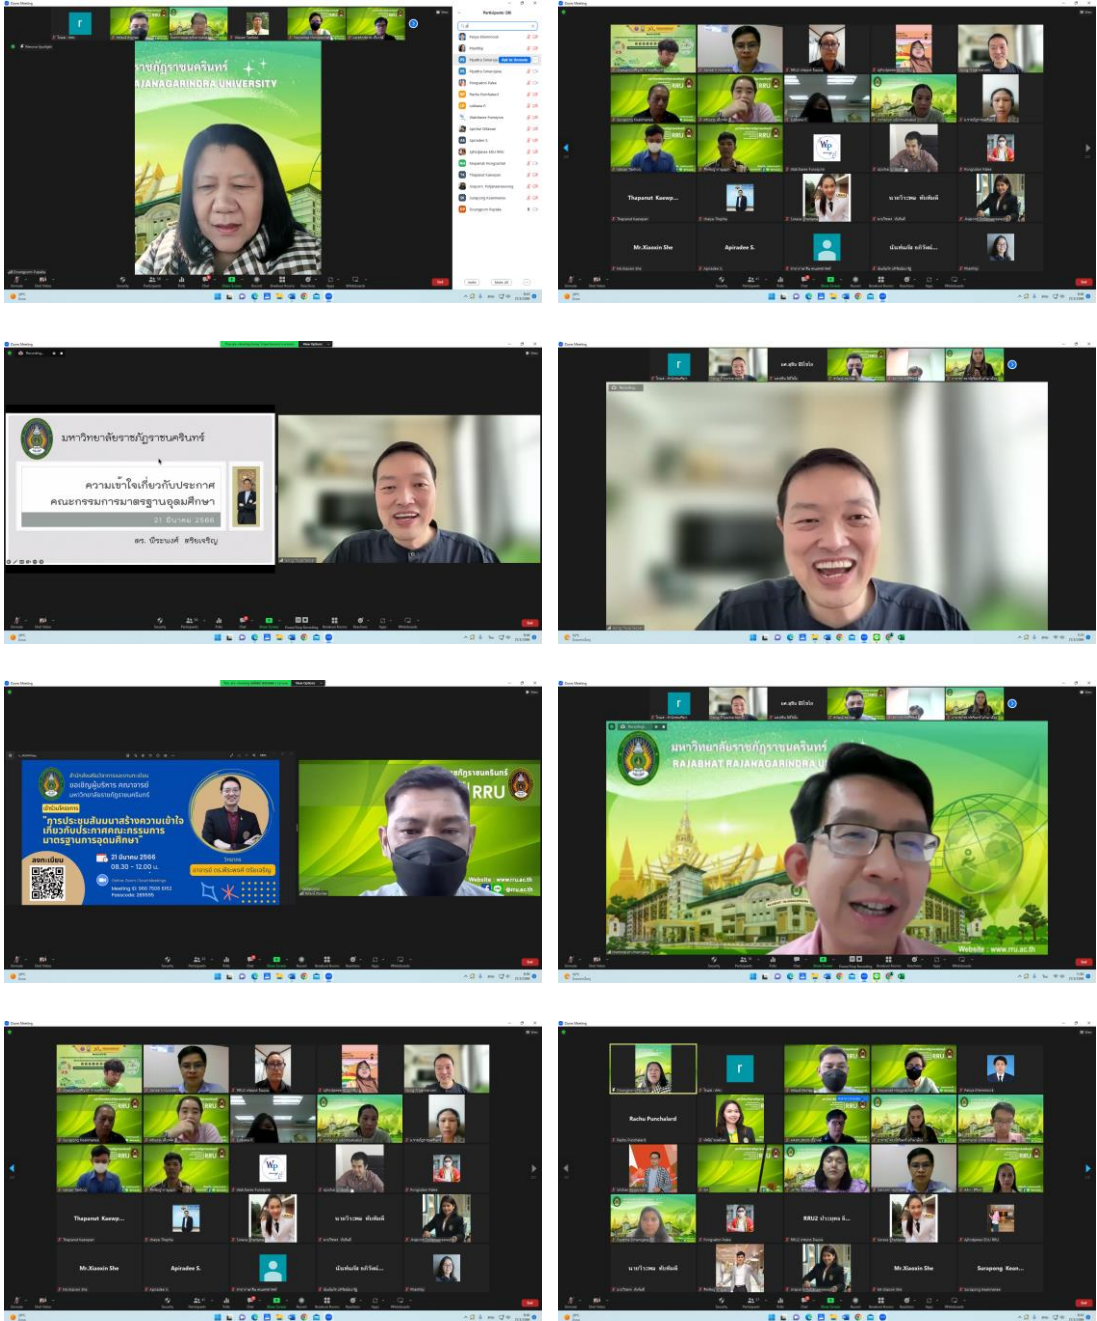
ราชภัฏราชนครินทร์
RAJANAGARINDRA UNIVERSITY

Thapanut Kaewp...
นางวิภาพร ทับทิมดี
Mr.Xiaoxin She
Apiradee S.
นันทนันท์ อภิรักษ์...

มหาวิทยาลัยราชภัฏราชนครินทร์
ความเข้าใจเกี่ยวกับประกาศ
คณะกรรมการมาตรฐานอุดมศึกษา
21 มีนาคม 2566
ดร. ธีระพงศ์ ศรีเจริญ

"การประชุมสัมมนาสร้างความเข้าใจเกี่ยวกับประกาศคณะกรรมการมาตรฐานการอุดมศึกษา"
ลงทะเบียน
21 มีนาคม 2566
08.30 - 12.00 น.
RRU
Website : www.rru.ac.th

มหาวิทยาลัยราชภัฏราชนครินทร์
RAJABHAT RAJANAGARINDRA U
Website : www.rru.ac.th

Thapanut Kaewp...
นางวิภาพร ทับทิมดี
Mr.Xiaoxin She
Apiradee S.
นันทนันท์ อภิรักษ์...

Rachu Punchalard
RRU2 ฝ่ายบุคคล ส...
นางวิภาพร ทับทิมดี
Mr.Xiaoxin She
Surapong Keon...